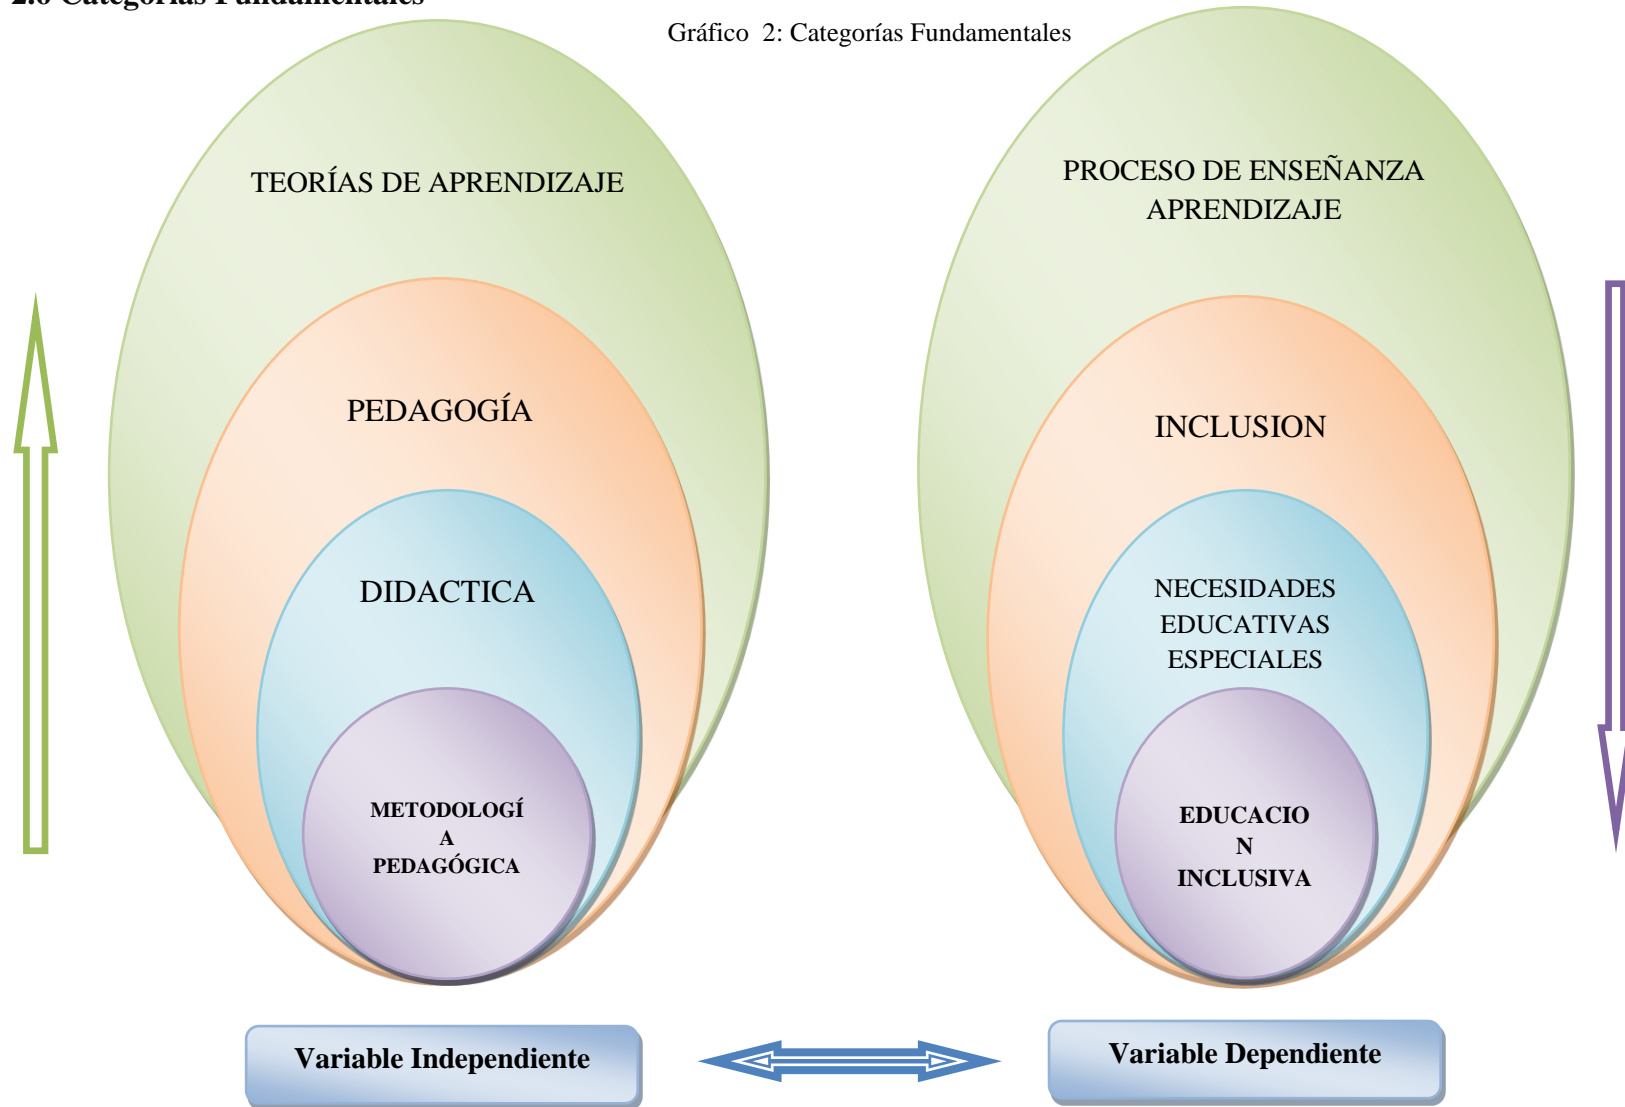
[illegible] Categorías Fundamentales

Gráfico 2: Categorías Fundamentales

TEORÍAS DE APRENDIZAJE

PEDAGOGÍA

DIDACTICA

METODOLOGÍA PEDAGÓGICA

PROCESO DE ENSEÑANZA APRENDIZAJE

INCLUSION

NECESIDADES EDUCATIVAS ESPECIALES

EDUCACION INCLUSIVA

Variable Independiente

Variable Dependiente